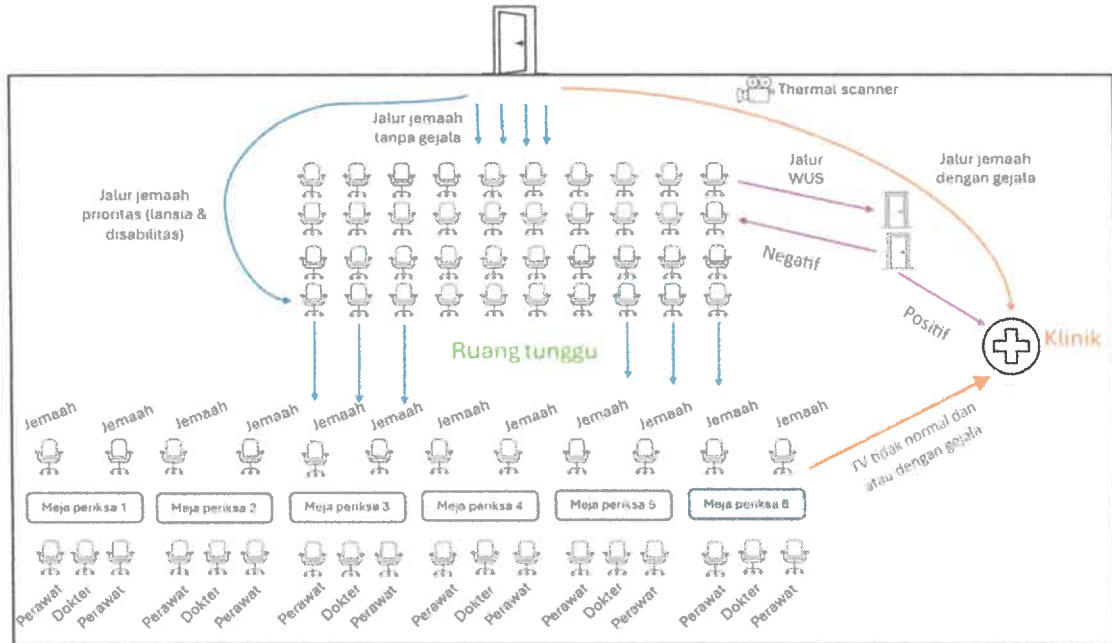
Thermal scanner

Jalur jemaah tanpa gejala

Jalur jemaah prioritas (lansia & disabilitas)

Jalur WUS

Jalur jemaah dengan gejala

Negatif

Positif

Klinik

Ruang tunggu

Jemaah Jemaah Jemaah Jemaah Jemaah Jemaah Jemaah Jemaah Jemaah Jemaah Jemaah Jemaah

TV tidak normal dan atau dengan gejala

Meja periksa 1 | Meja periksa 2 | Meja periksa 3 | Meja periksa 4 | Meja periksa 5 | Meja periksa 6

Perawat Dokter Perawat Perawat Dokter Perawat Perawat Dokter Perawat Perawat Dokter Perawat Perawat Dokter Perawat Perawat Dokter Perawat